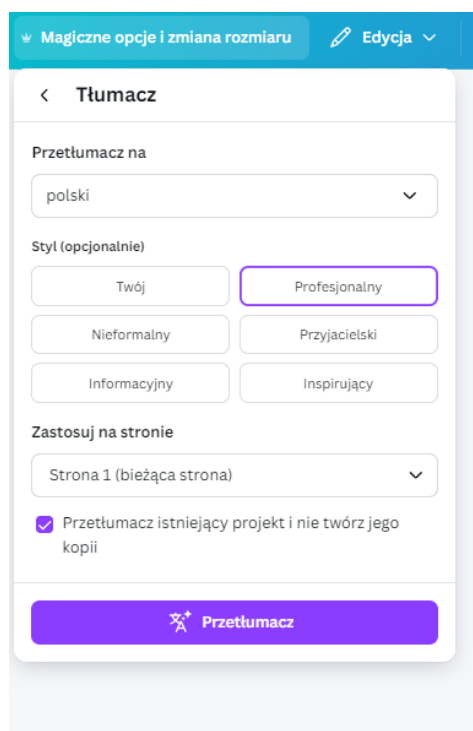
Magiczne opcje i zmiana rozmiaru
Edycja

Tłumacz

Przetłumacz na
polski

Styl (opcjonalnie)
| Twój | Profesjonalny |
|---|---|
| Nieformalny | Przyjacielski |
| Informacyjny | Inspirujący |

Zastosuj na stronie
Strona 1 (bieżąca strona)

Przetłumacz istniejący projekt i nie twórz jego kopii

Przetłumacz